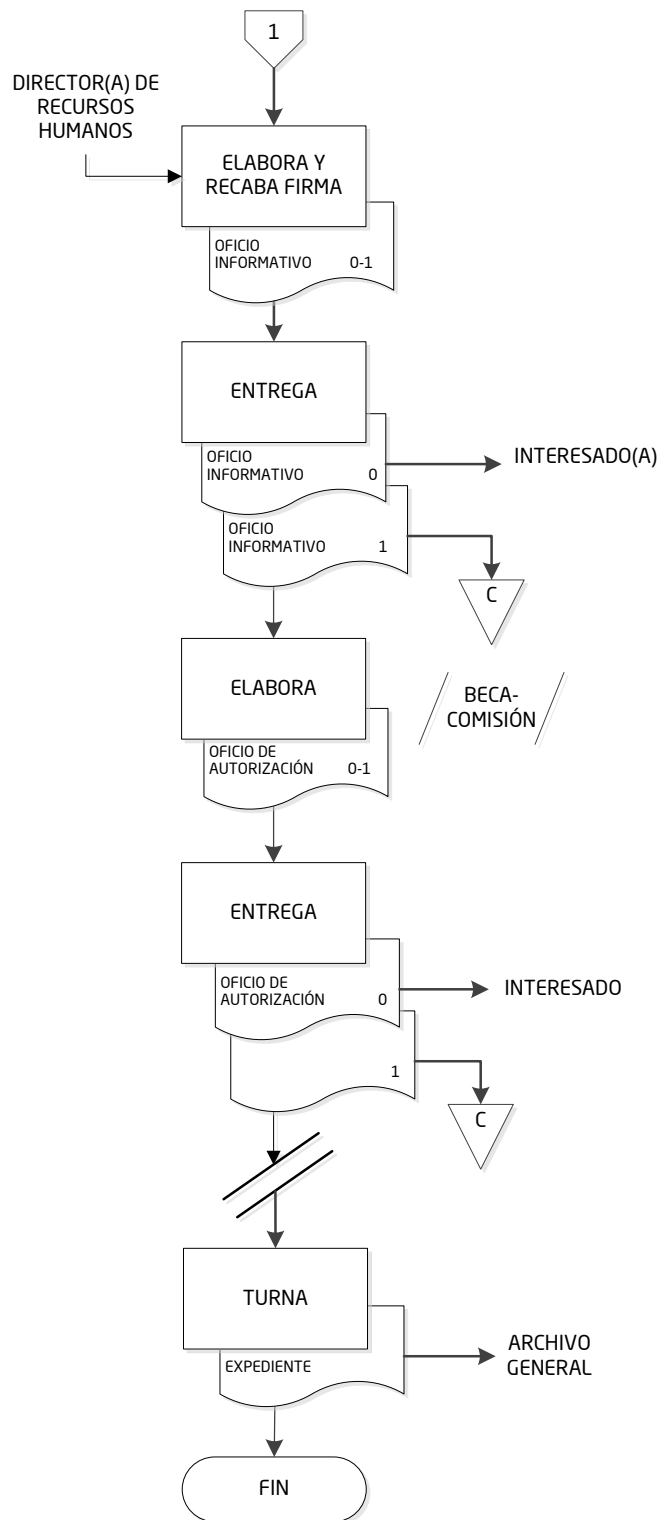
1

DIRECTOR(A) DE RECURSOS HUMANOS

ELABORA Y RECABA FIRMA

OFICIO INFORMATIVO 0-1

ENTREGA

OFICIO INFORMATIVO 0

INTERESADO(A)

OFICIO INFORMATIVO 1

C

ELABORA

BECA-COMISIÓN

OFICIO DE AUTORIZACIÓN 0-1

ENTREGA

OFICIO DE AUTORIZACIÓN 0

INTERESADO

1

C

TURNA

EXPEDIENTE

ARCHIVO GENERAL

FIN